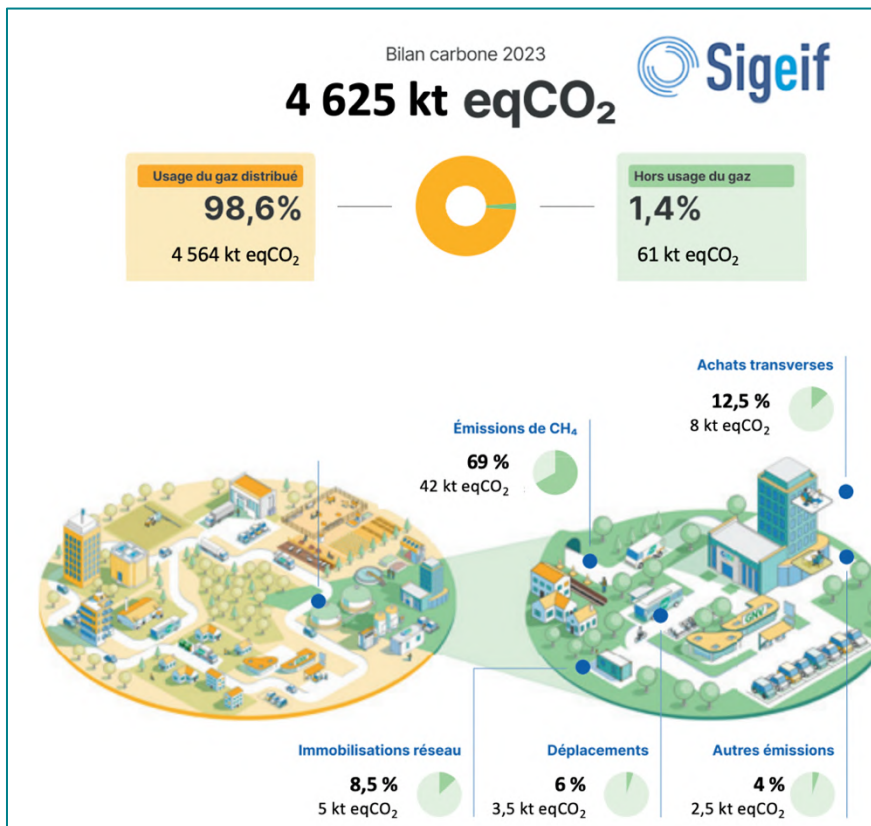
Bilan carbone 2023

Sigeif

4 625 kt eq$CO_2$

Usage du gaz distribué
98,6%
4 564 kt eq$CO_2$

Hors usage du gaz
1,4%
61 kt eq$CO_2$

Achats transverses
12,5 %
8 kt eq$CO_2$

Émissions de $CH_4$
69 %
42 kt eq$CO_2$

GNV

Immobilisations réseau
8,5 %
5 kt eq$CO_2$

Déplacements
6 %
3,5 kt eq$CO_2$

Autres émissions
4 %
2,5 kt eq$CO_2$